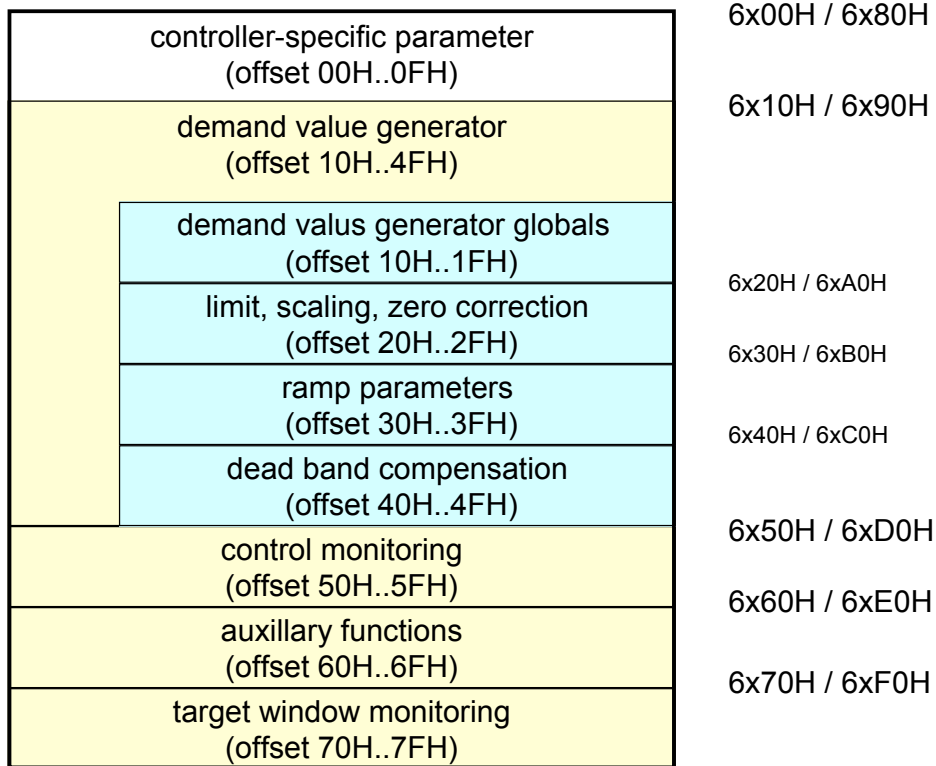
controller-specific parameter
(offset 00H..0FH)

6x00H / 6x80H

demand value generator
(offset 10H..4FH)

6x10H / 6x90H

demand valus generator globals
(offset 10H..1FH)

limit, scaling, zero correction
(offset 20H..2FH)

6x20H / 6xA0H

ramp parameters
(offset 30H..3FH)

6x30H / 6xB0H

dead band compensation
(offset 40H..4FH)

6x40H / 6xC0H

control monitoring
(offset 50H..5FH)

6x50H / 6xD0H

auxillary functions
(offset 60H..6FH)

6x60H / 6xE0H

target window monitoring
(offset 70H..7FH)

6x70H / 6xF0H